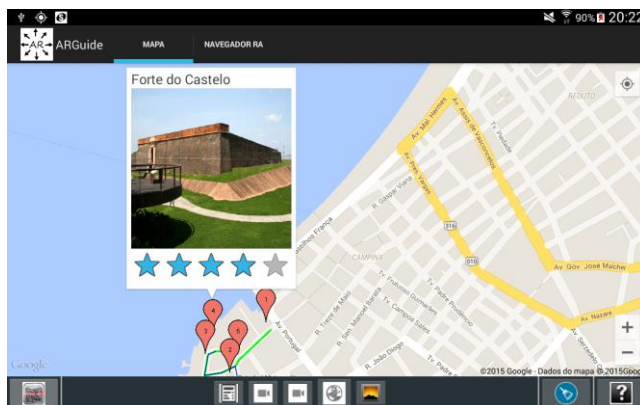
90% 20:22

AR

ARGuide

MAPA

NAVEGADOR RA

Forte do Castelo

REDUTO

Av. Mal. Hermes

Av. Assis de Vasconcelos

Tv. Padre Eutíquio

Av. Pres. Vargas

R. Gaspar Viana

Tv. Frutuoso Guimarães

CAMPINA

316

Av. Gov. José Malcher

Tv. Padre Prudêncio

Tv. Campos Sales

R. Treze de Maio

R. Manoel Barata

R. João Diogo

Av. Portugal

Av. Nazaré

Av. Serzedelo

1

2

3

4

6

+

−

Google

©2015 Google - Dados do mapa ©2015Google

?